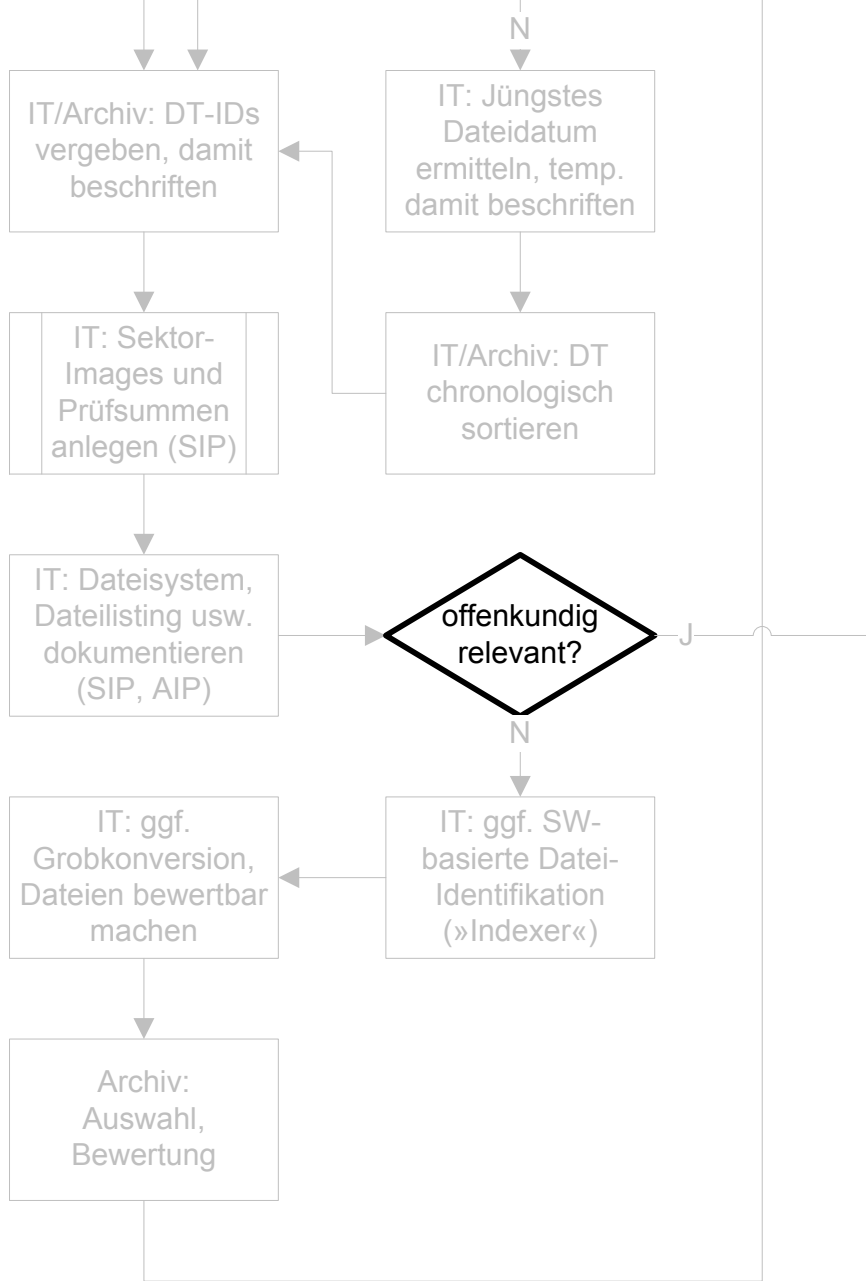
N

IT/Archiv: DT-IDs vergeben, damit beschriften

IT: Jüngstes Dateidatum ermitteln, temp. damit beschriften

IT: Sektor-Images und Prüfsummen anlegen (SIP)

IT/Archiv: DT chronologisch sortieren

IT: Dateisystem, Dateilisting usw. dokumentieren (SIP, AIP)

offenkundig relevant?

J

N

IT: ggf. Grobkonversion, Dateien bewertbar machen

IT: ggf. SW-basierte Datei-Identifikation (»Indexer«)

Archiv: Auswahl, Bewertung